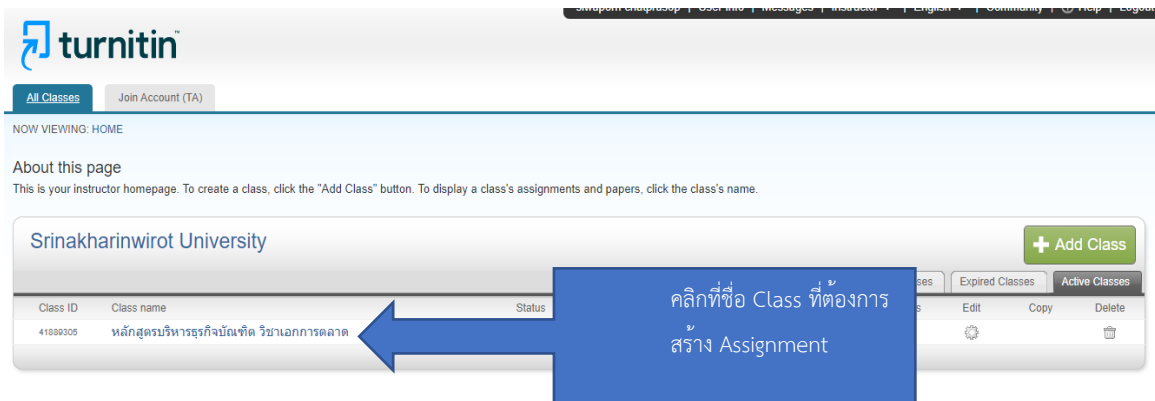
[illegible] | User Info | Messages | Instructor ▾ | English ▾ | Community | Help | Logout

turnitin

All Classes
Join Account (TA)

NOW VIEWING: HOME

About this page
This is your instructor homepage. To create a class, click the "Add Class" button. To display a class's assignments and papers, click the class's name.

Srinakharinwirot University

Add Class

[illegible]ses
Expired Classes
Active Classes

| Class ID | Class name | Status | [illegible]s | Edit | Copy | Delete |
|---|---|---|---|---|---|---|
| 41889305 | หลักสูตรบริหารธุรกิจบัณฑิต วิชาเอกการตลาด | | | | | |

คลิกที่ชื่อ Class ที่ต้องการ สร้าง Assignment